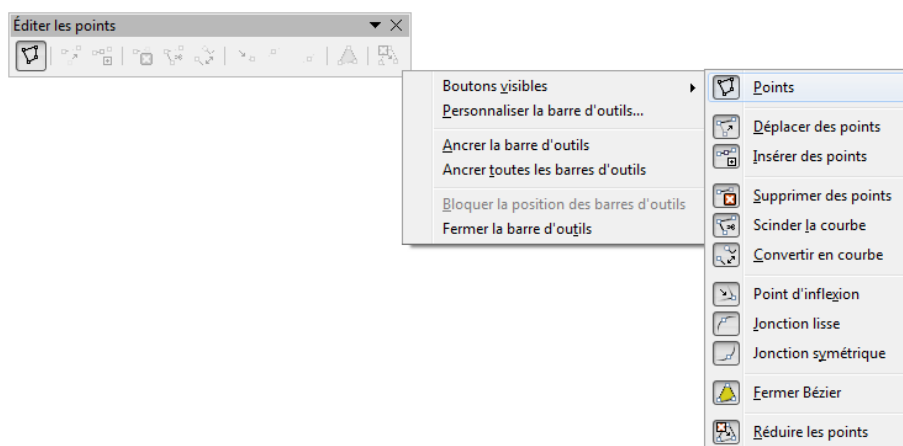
Éditer les points

Boutons visibles
Personnaliser la barre d'outils...
Ancrer la barre d'outils
Ancrer toutes les barres d'outils
Bloquer la position des barres d'outils
Fermer la barre d'outils

Points
Déplacer des points
Insérer des points
Supprimer des points
Scinder la courbe
Convertir en courbe
Point d'inflexion
Jonction lisse
Jonction symétrique
Fermer Bézier
Réduire les points